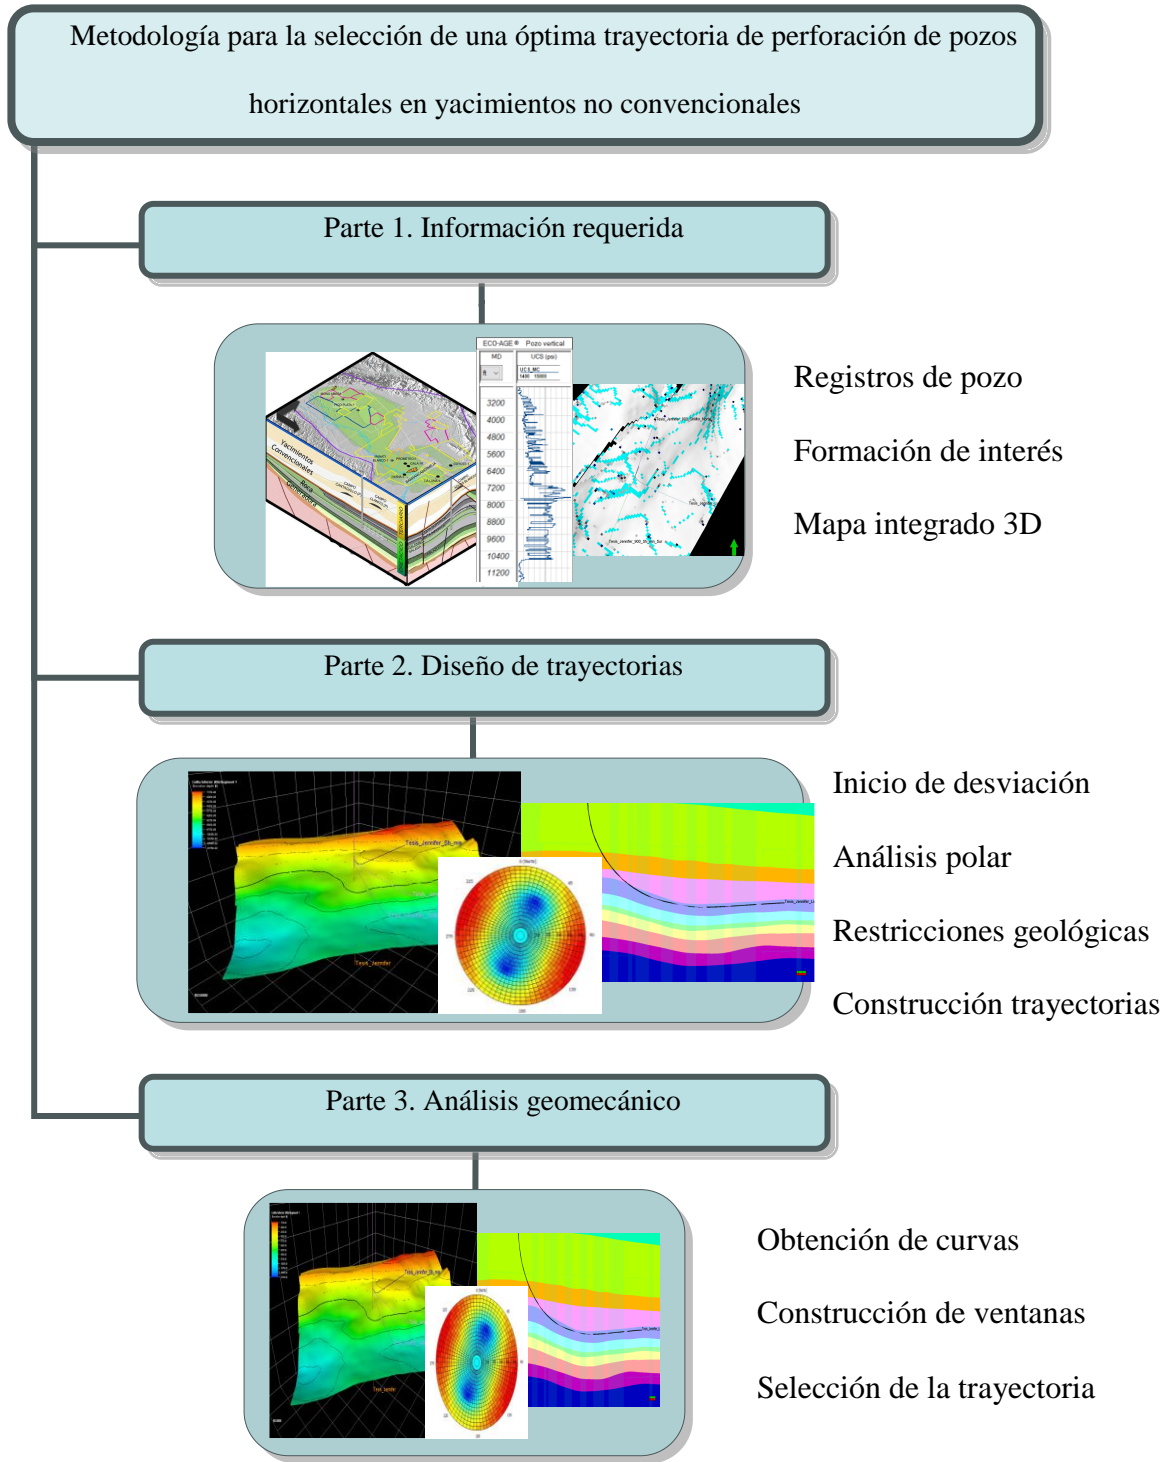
Metodología para la selección de una óptima trayectoria de perforación de pozos horizontales en yacimientos no convencionales

Parte 1. Información requerida

Yacimientos Convencionales

Roca Generadora

ECO-AGE

Pozo vertical

MD

UCS (psi)

3200
4000
4800
5600
6400
7200
8000
8800
9600
10400
11200

Registros de pozo

Formación de interés

Mapa integrado 3D

Parte 2. Diseño de trayectorias

Inicio de desviación

Análisis polar

Restricciones geológicas

Construcción trayectorias

Parte 3. Análisis geomecánico

Obtención de curvas

Construcción de ventanas

Selección de la trayectoria